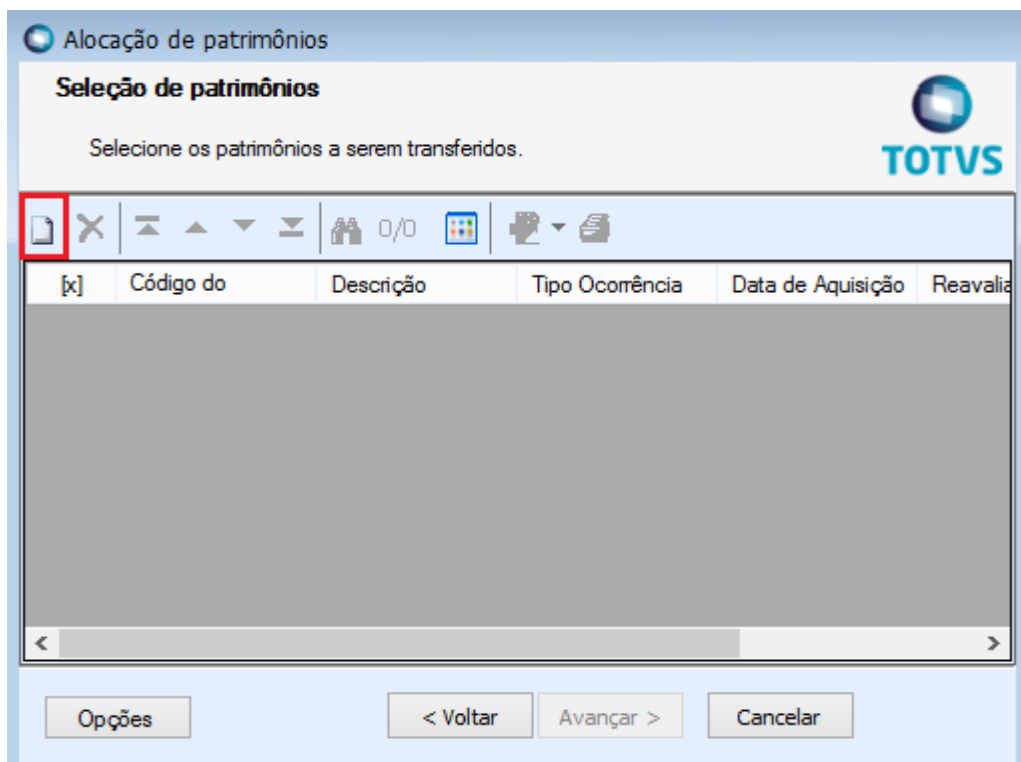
Alocação de patrimônios

Seleção de patrimônios

Selecione os patrimônios a serem transferidos.

TOTVS

0/0

| [x] | Código do | Descrição | Tipo Ocorrência | Data de Aquisição | Reavalia |
|---|---|---|---|---|---|

Opções

< Voltar

Avançar >

Cancelar